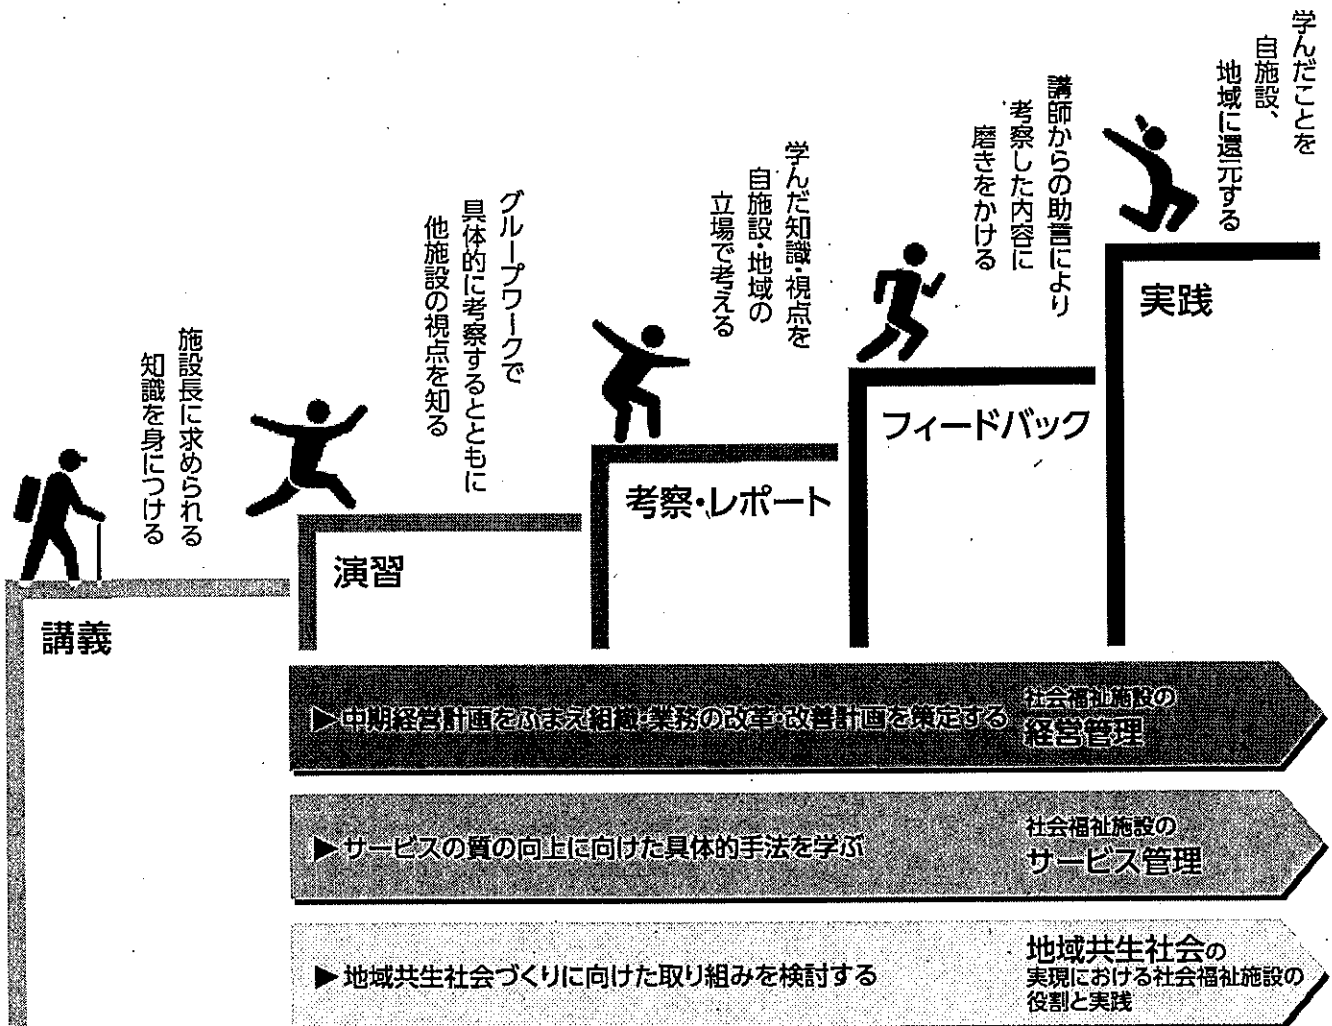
施設長に求められる
知識を身につける

講義

グループワークで
具体的に考察するとともに
他施設の視点を知る

演習

学んだ知識・視点を
自施設・地域の
立場で考える

考察・レポート

講師からの助言により
考察した内容に
磨きをかける

フィードバック

学んだことを
自施設、
地域に還元する

実践

▶中期経営計画をふまえ組織・業務の改革・改善計画を策定する
社会福祉施設の
経営管理

▶サービスの質の向上に向けた具体的手法を学ぶ
社会福祉施設の
サービス管理

▶地域共生社会づくりに向けた取り組みを検討する
地域共生社会の
実現における社会福祉施設の
役割と実践